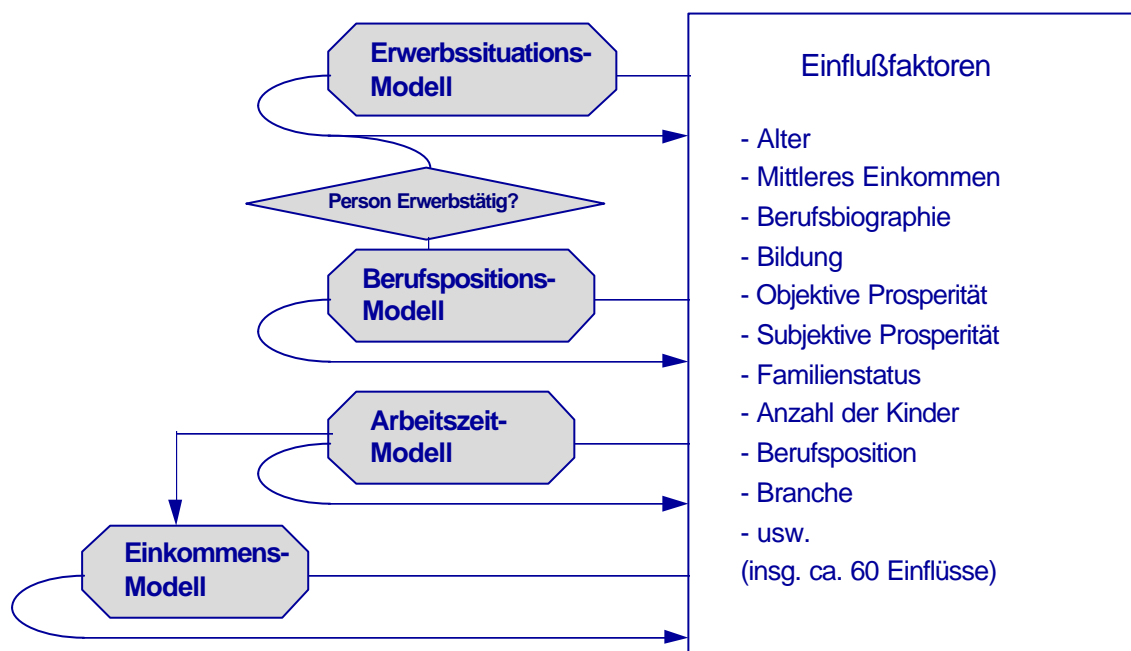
Erwerbssituations-Modell

Person Erwerbstätig?

Berufspositions-Modell

Arbeitszeit-Modell

Einkommens-Modell

Einflußfaktoren

- Alter
- Mittleres Einkommen
- Berufsbiographie
- Bildung
- Objektive Prosperität
- Subjektive Prosperität
- Familienstatus
- Anzahl der Kinder
- Berufsposition
- Branche
- usw.
(insg. ca. 60 Einflüsse)